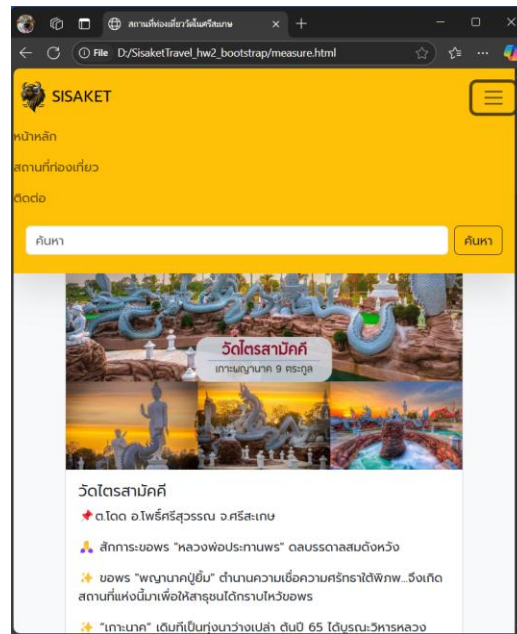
สถานที่ท่องเที่ยววัดในศรีสะเกษ

File D:/SisaketTravel_hw2_bootstrap/measure.html

SISAKET

หน้าหลัก

สถานที่ท่องเที่ยว

ติดต่อ

ค้นหา

ค้นหา

วัดไตรสามัคคี

เกาะพญานาค 9 ตระกูล

วัดไตรสามัคคี

📌 ต.โดด อ.โพธิ์ศรีสุวรรณ จ.ศรีสะเกษ

🙏 สักการะขอพร "หลวงพ่อประทานพร" ดลบรรดาลสมดังหวัง

✨ ขอพร "พญานาคปู่ยิ้ม" ตำนานความเชื่อความศรัทธาใต้พิภพ...จึงเกิดสถานที่แห่งนี้มาเพื่อให้สาธุชนได้กราบไหว้ขอพร

✨ "เกาะนาค" เดิมทีเป็นทุ่งนาว่างเปล่า ต้นปี 65 ได้บูรณะวิหารหลวง